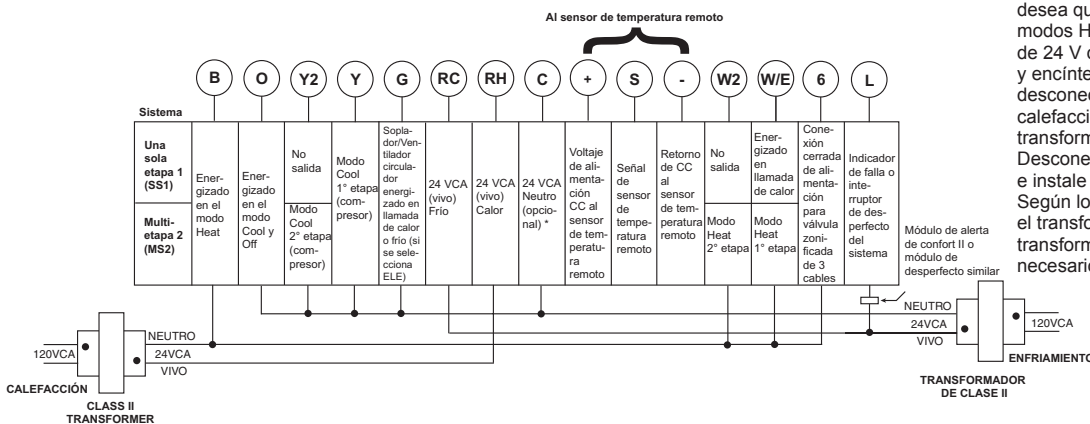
Al sensor de temperatura remoto

desea qu
modos H
de 24 V d
y encínte
desconec
calefacci
transform
Descone
e instale
Según lo
el transfo
transform
necesario

B O Y2 Y G RC RH C + S - W2 W/E 6 L

Sistema

| | B | O | Y2 | Y | G | RC | RH | C | + | S | - | W2 | W/E | 6 | L |
|---|---|---|---|---|---|---|---|---|---|---|---|---|---|---|---|
| Una sola etapa 1 (SS1) | Energizado en el modo Heat | Energizado en el modo Cool y Off | No salida | Modo Cool 1° etapa (compresor) | Soplador/Ventilador circulador energizado en llamada de calor o frío (si se selecciona ELE) | 24 VCA (vivo) Frío | 24 VCA (vivo) Calor | 24 VCA Neutro (opcional) * | Voltaje de alimentación CC al sensor de temperatura remoto | Señal de sensor de temperatura remoto | Retorno de CC al sensor de temperatura remoto | No salida | Energizado en llamada de calor | Conexión cerrada de alimentación para válvula zonificada de 3 cables | Indicador de falla o interruptor de desperfecto del sistema |
| Multi-etapa 2 (MS2) | | | Modo Cool 2° etapa (compresor) | | | | | | | | | Modo Heat 2° etapa | Modo Heat 1° etapa | | |

Módulo de alerta de confort II o módulo de desperfecto similar

NEUTRO
24VCA
VIVO
120VCA
ENFRIAMIENTO
TRANSFORMADOR DE CLASE II

120VCA
NEUTRO
24VCA
VIVO
CALEFACCIÓN
CLASS II TRANSFORMER